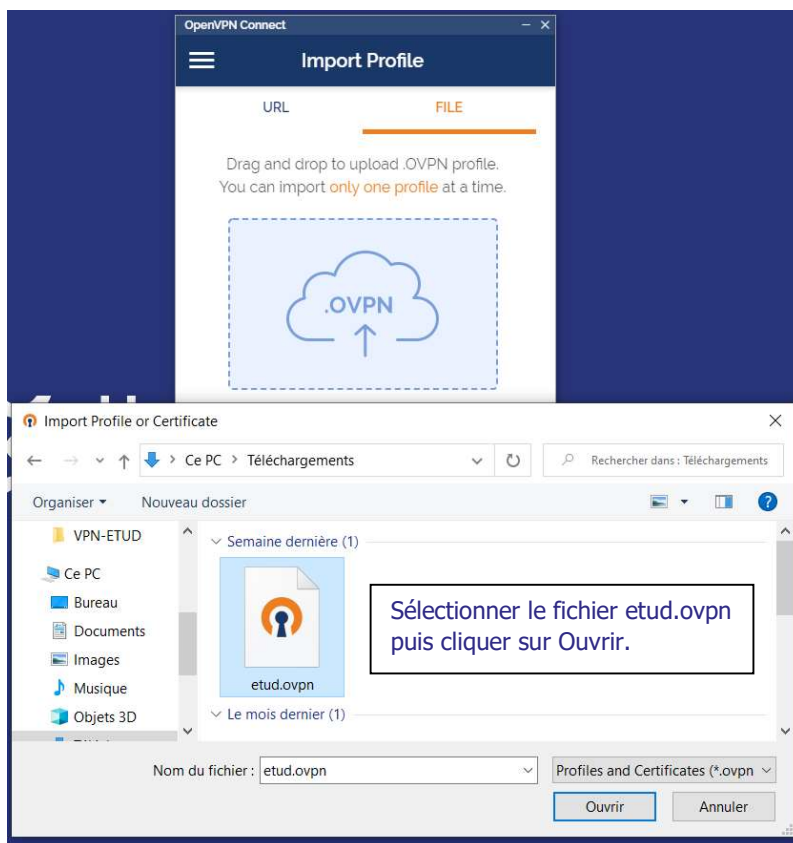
OpenVPN Connect

Import Profile

URL

FILE

Drag and drop to upload .OVPN profile.
You can import only one profile at a time.

.OVPN

Import Profile or Certificate

Ce PC > Téléchargements

Rechercher dans : Téléchargements

Organiser ▾

Nouveau dossier

VPN-ETUD

Ce PC

Bureau

Documents

Images

Musique

Objets 3D

Semaine dernière (1)

etud.ovpn

Le mois dernier (1)

Sélectionner le fichier etud.ovpn puis cliquer sur Ouvrir.

Nom du fichier : etud.ovpn

Profiles and Certificates (*.ovpn

Ouvrir

Annuler